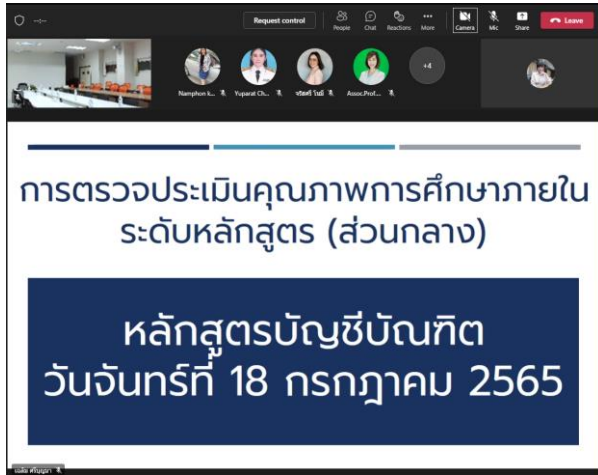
Request control

People Chat Reactions More Camera Mic Share Leave

Namphon k... Yuparat Ch... ชริสตี้ โกมี Assoc.Prof... +4

การตรวจประเมินคุณภาพการศึกษาภายใน ระดับหลักสูตร (ส่วนกลาง)

หลักสูตรบัญชีบัณฑิต
วันจันทร์ที่ 18 กรกฎาคม 2565

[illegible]